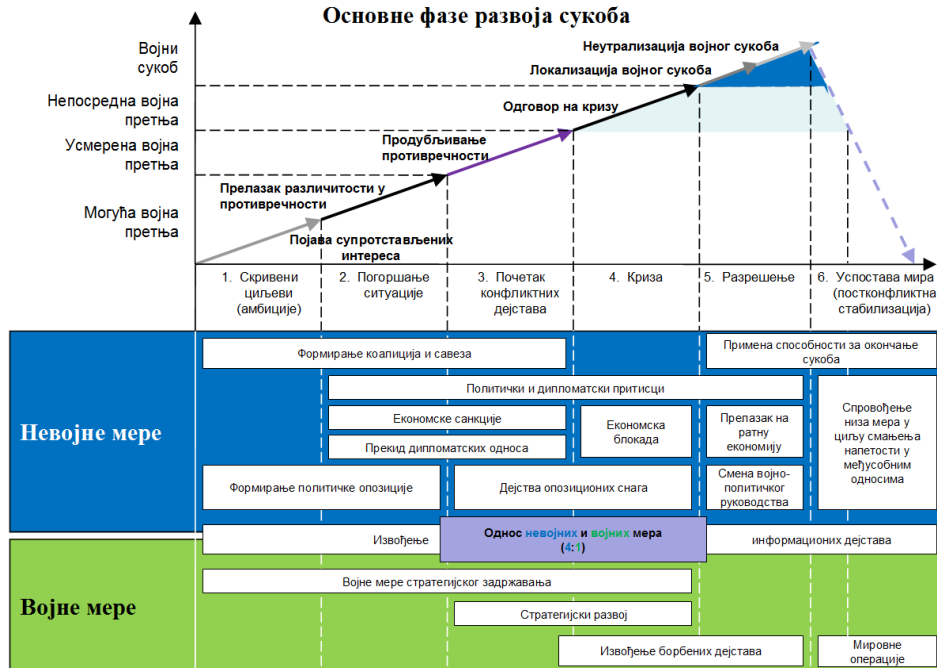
Основне фазе развоја сукоба

Војни сукоб
Непосредна војна претња
Усмерена војна претња
Могућа војна претња

Неутрализација војног сукоба
Локализација војног сукоба
Одговор на кризу
Продубљивање противречности
Прелазак различитости у противречности
Појава супротстављеник интереса

1. Скривени циљеви (амбиције)
2. Погоршање ситуације
3. Почетак конфликтних дејстава
4. Криза
5. Разрешење
6. Успостава мира (постконфликтна стабилизација)

Невојне мере

Формирање коалиција и савеза
Примена способности за окончање сукоба
Политички и дипломатски притисци
Економске санкције
Прекид дипломатских односа
Економска блокада
Прелазак на ратну економију
Спровођење низа мера у циљу смањења напетости у међусобним односима
Формирање политичке опозиције
Дејства опозиционих снага
Смена војно-политичког руководства
Извођење
Однос невојних и војних мера (4:1)
информационих дејстава

Војне мере

Војне мере стратегијског задржавања
Стратегијски развој
Извођење борбених дејстава
Мировне операције